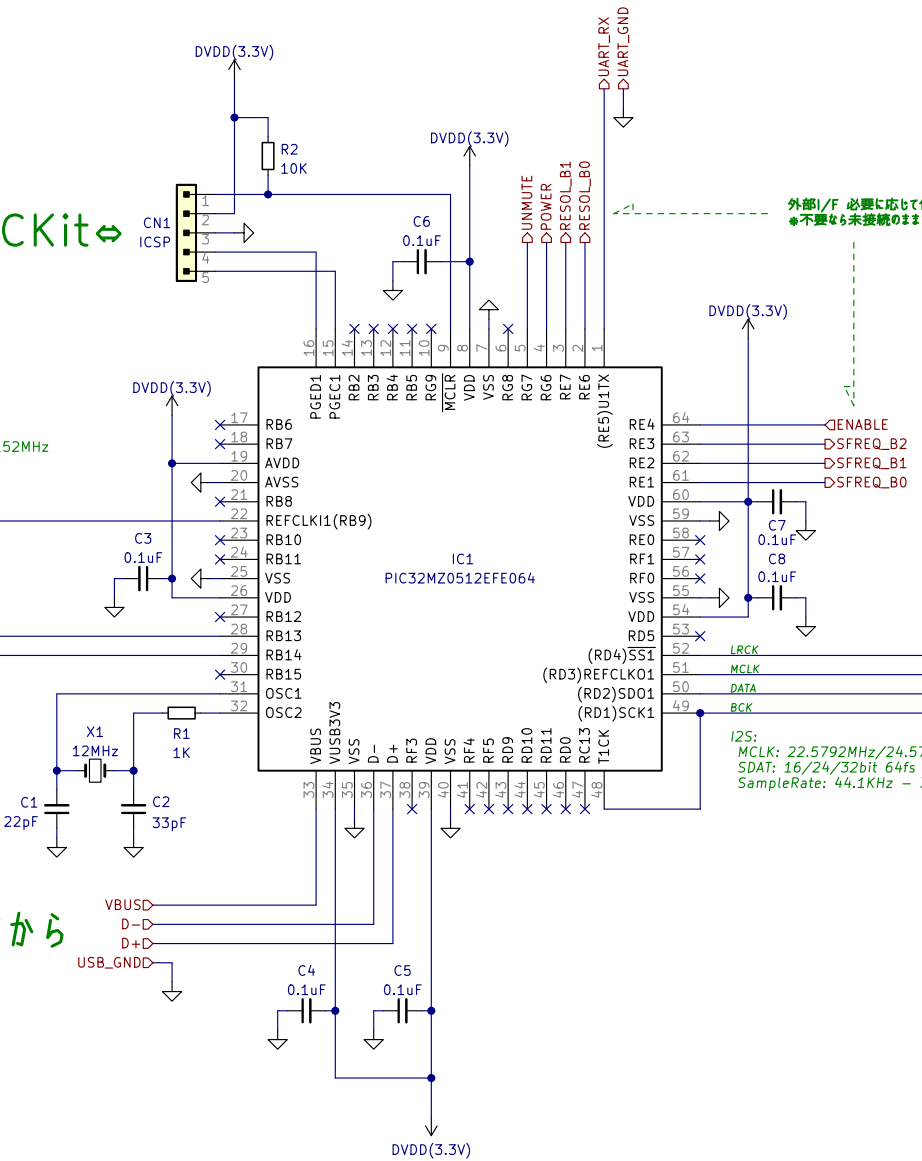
DVDD(3.3V)
R2
10K
CKit⇔
CN1
ICSP
1
2
3
4
5
DVDD(3.3V)
C6
0.1uF
UART_RX
UART_GND
UNMUTE
POWER
RESOL_B1
RESOL_B0
外部I/F 必要に応じて
※不要なら未接続のま
DVDD(3.3V)
16 15 14 13 12 11 10 9 8 7 6 5 4 3 2 1
PGED1 PGEC1 RB2 RB3 RB4 RB5 RG9 $\overline{MCLR}$ VDD VSS RG8 RG7 RG6 RE7 RE6 (RE5)U1TX
DVDD(3.3V)
52MHz
17 RB6
18 RB7
19 AVDD
20 AVSS
21 RB8
22 REFCLKI1(RB9)
23 RB10
24 RB11
25 VSS
26 VDD
27 RB12
28 RB13
29 RB14
30 RB15
31 OSC1
32 OSC2
C3
0.1uF
IC1
PIC32MZ0512EFE064
RE4 64 ENABLE
RE3 63 SFREQ_B2
RE2 62 SFREQ_B1
RE1 61 SFREQ_B0
VDD 60
VSS 59
RE0 58
RF1 57
RF0 56
VSS 55
VDD 54
RD5 53
(RD4)$\overline{SS1}$ 52 LRCK
(RD3)REFCLKO1 51 MCLK
(RD2)SDO1 50 DATA
(RD1)SCK1 49 BCK
C7
0.1uF
C8
0.1uF
I2S:
MCLK: 22.5792MHz/24.57
SDAT: 16/24/32bit 64fs
SampleRate: 44.1KHz –
X1
12MHz
R1
1K
C1
22pF
C2
33pF
VBUS VUSB3V3 VSS D- D+ RF3 VDD VSS RF4 RF5 RD9 RD10 RD11 RD0 RC13 T1CK
33 34 35 36 37 38 39 40 41 42 43 44 45 46 47 48
から
VBUS
D-
D+
USB_GND
C4
0.1uF
C5
0.1uF
DVDD(3.3V)